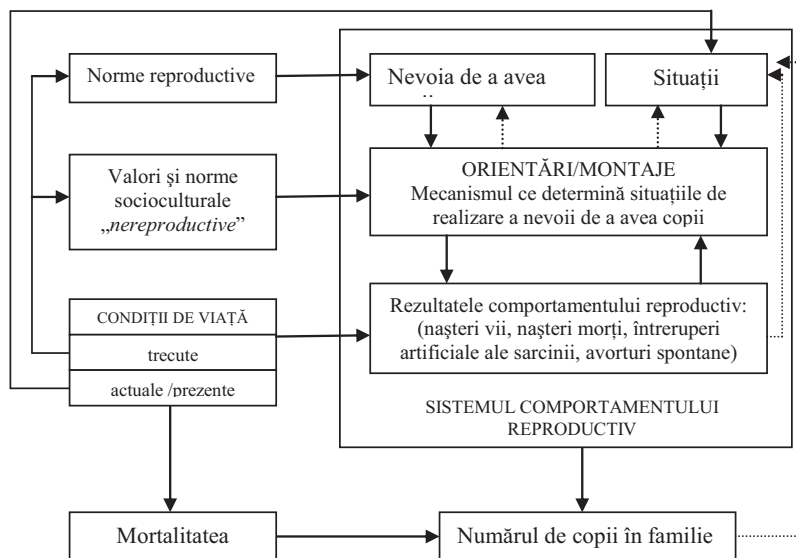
Norme reproductive

Nevoia de a avea

Situații

Valori şi norme socioculturale „nereproductive"

ORIENTĂRI/MONTAJE
Mecanismul ce determină situațiile de realizare a nevoii de a avea copii

CONDIȚII DE VIAȚĂ

trecute

actuale /prezente

Rezultatele comportamentului reproductiv: (naşteri vii, naşteri morți, întreruperi artificiale ale sarcinii, avorturi spontane)

SISTEMUL COMPORTAMENTULUI REPRODUCTIV

Mortalitatea

Numărul de copii în familie